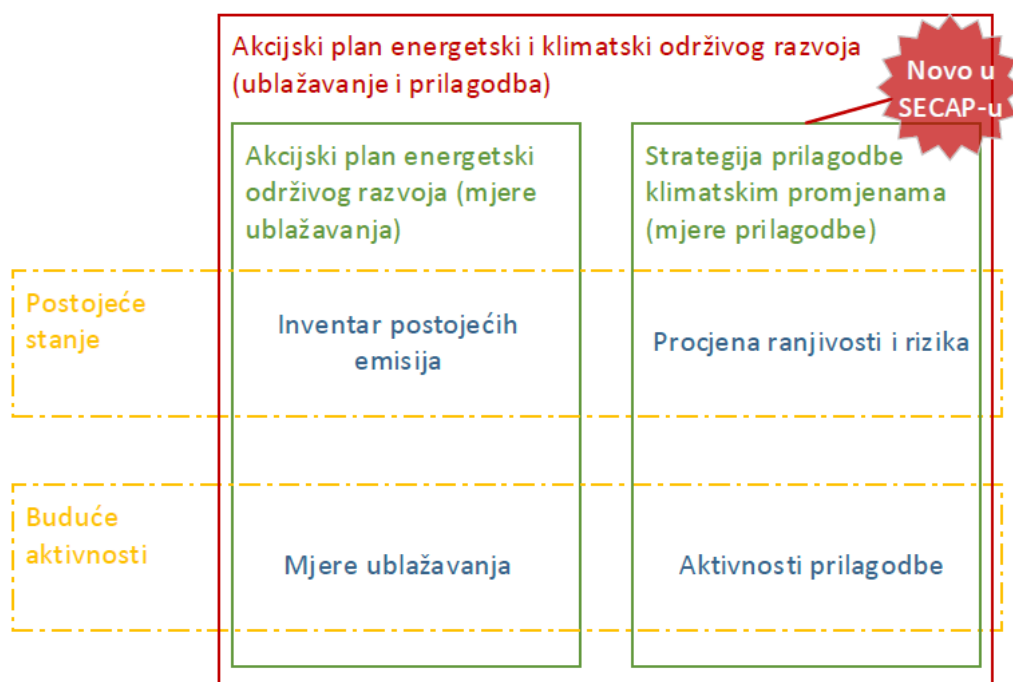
Akcijski plan energetski i klimatski održivog razvoja (ublažavanje i prilagodba)

Novo u SECAP-u

Akcijski plan energetski održivog razvoja (mjere ublažavanja)

Strategija prilagodbe klimatskim promjenama (mjere prilagodbe)

Postojeće stanje

Inventar postojećih emisija

Procjena ranjivosti i rizika

Buduće aktivnosti

Mjere ublažavanja

Aktivnosti prilagodbe